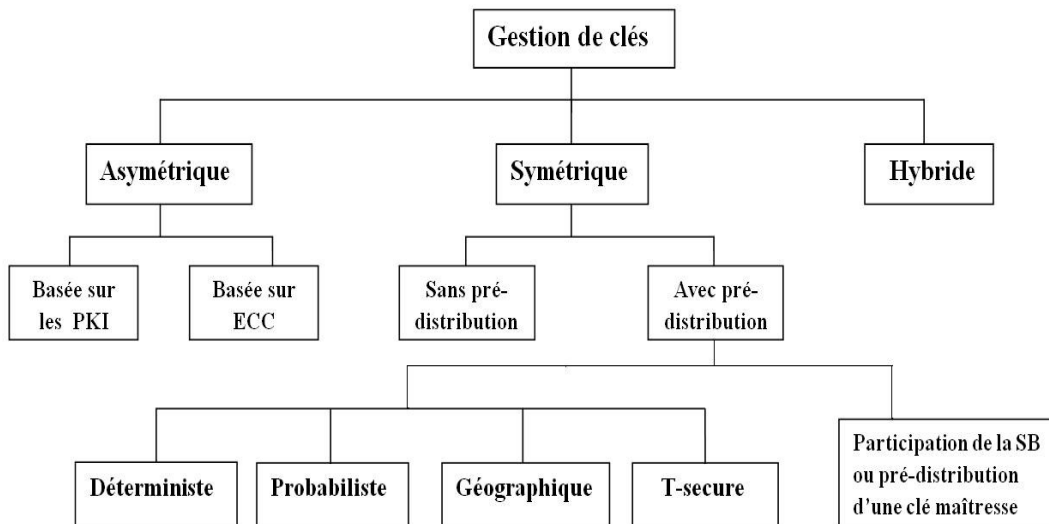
Gestion de clés

Asymétrique

Symétrique

Hybride

Basée sur les PKI

Basée sur ECC

Sans pré-distribution

Avec pré-distribution

Déterministe

Probabiliste

Géographique

T-secure

Participation de la SB ou pré-distribution d'une clé maîtresse